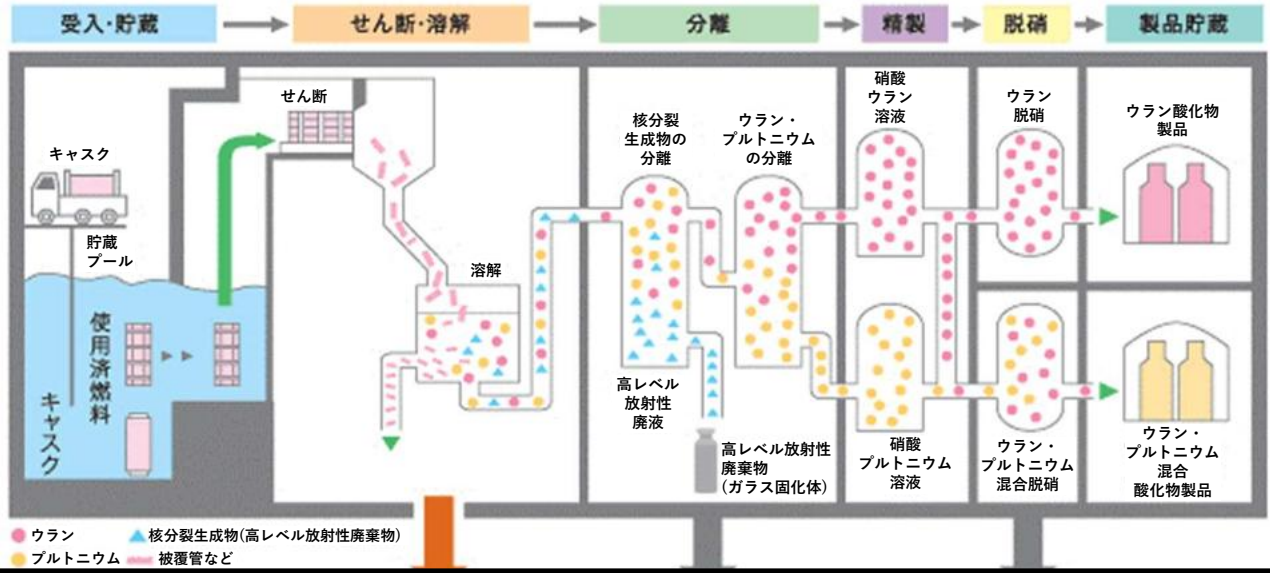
受入・貯蔵

せん断・溶解

分離

精製

脱硝

製品貯蔵

キャスク

貯蔵プール

使用済燃料

キャスク

せん断

溶解

核分裂生成物の分離

ウラン・プルトニウムの分離

高レベル放射性廃液

高レベル放射性廃棄物（ガラス固化体）

硝酸ウラン溶液

硝酸プルトニウム溶液

ウラン脱硝

ウラン・プルトニウム混合脱硝

ウラン酸化物製品

ウラン・プルトニウム混合酸化物製品

ウラン

プルトニウム

核分裂生成物（高レベル放射性廃棄物）

被覆管など